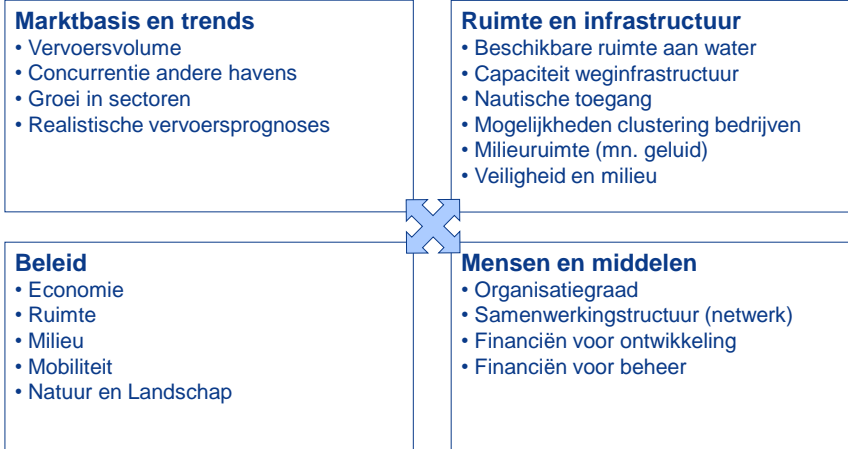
**Marktbasis en trends**
• Vervoersvolume
• Concurrentie andere havens
• Groei in sectoren
• Realistische vervoersprognoses

**Ruimte en infrastructuur**
• Beschikbare ruimte aan water
• Capaciteit weginfrastructuur
• Nautische toegang
• Mogelijkheden clustering bedrijven
• Milieuruimte (mn. geluid)
• Veiligheid en milieu

**Beleid**
• Economie
• Ruimte
• Milieu
• Mobiliteit
• Natuur en Landschap

**Mensen en middelen**
• Organisatiegraad
• Samenwerkingstructuur (netwerk)
• Financiën voor ontwikkeling
• Financiën voor beheer